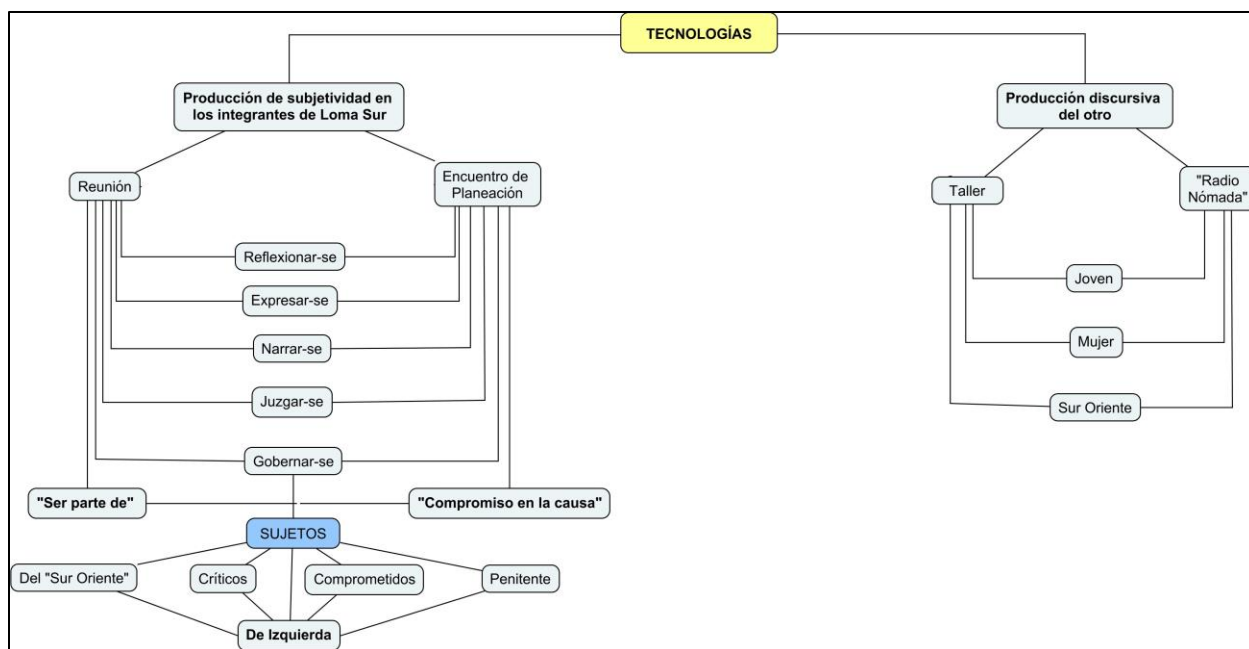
TECNOLOGÍAS

Producción de subjetividad en los integrantes de Loma Sur

Producción discursiva del otro

Reunión

Encuentro de Planeación

Reflexionar-se

Expresar-se

Narrar-se

Juzgar-se

Gobernar-se

"Ser parte de"

"Compromiso en la causa"

SUJETOS

Del "Sur Oriente"

Críticos

Comprometidos

Penitente

De Izquierda

Taller

"Radio Nómada"

Joven

Mujer

Sur Oriente